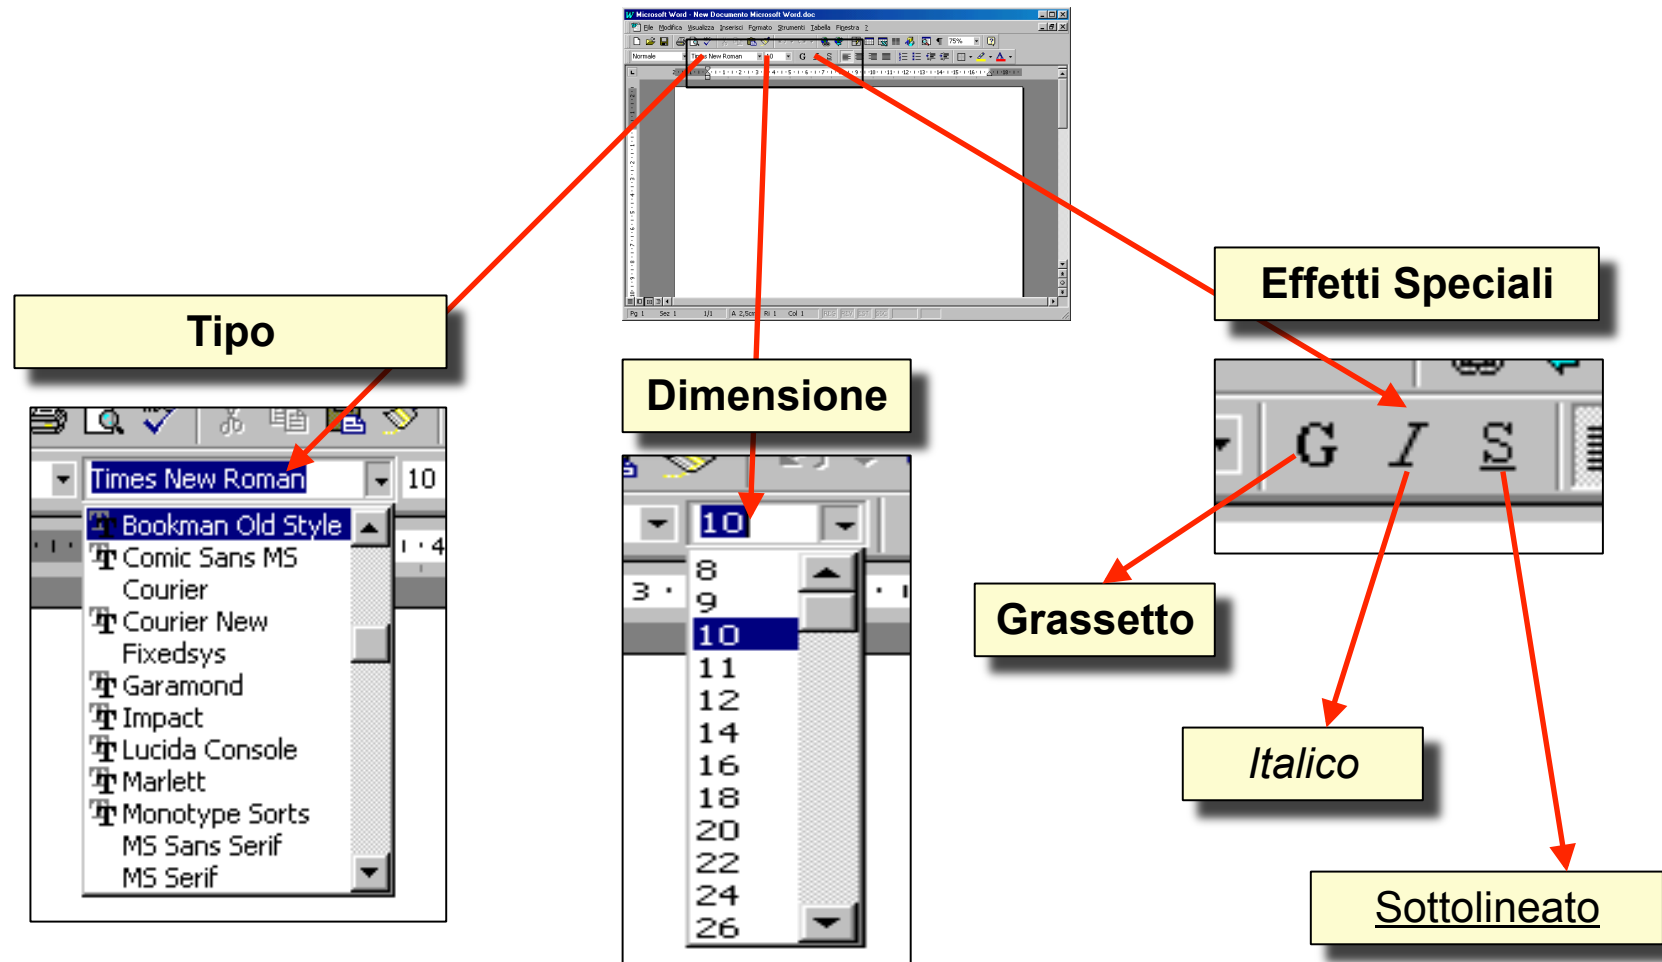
Microsoft Word - New Documento Microsoft Word.doc

File Modifica Visualizza Inserisci Formato Strumenti Tabella Finestra ?

Normale Times New Roman 10 G C S

75%

Pg 1 Sez 1 1/1 A 2,5cm Ri 1 Col 1

Tipo

Times New Roman 10

Bookman Old Style
Comic Sans MS
Courier
Courier New
Fixedsys
Garamond
Impact
Lucida Console
Marlett
Monotype Sorts
MS Sans Serif
MS Serif

Dimensione

10

8
9
10
11
12
14
16
18
20
22
24
26

Effetti Speciali

G I S

Grassetto

Italico

Sottolineato